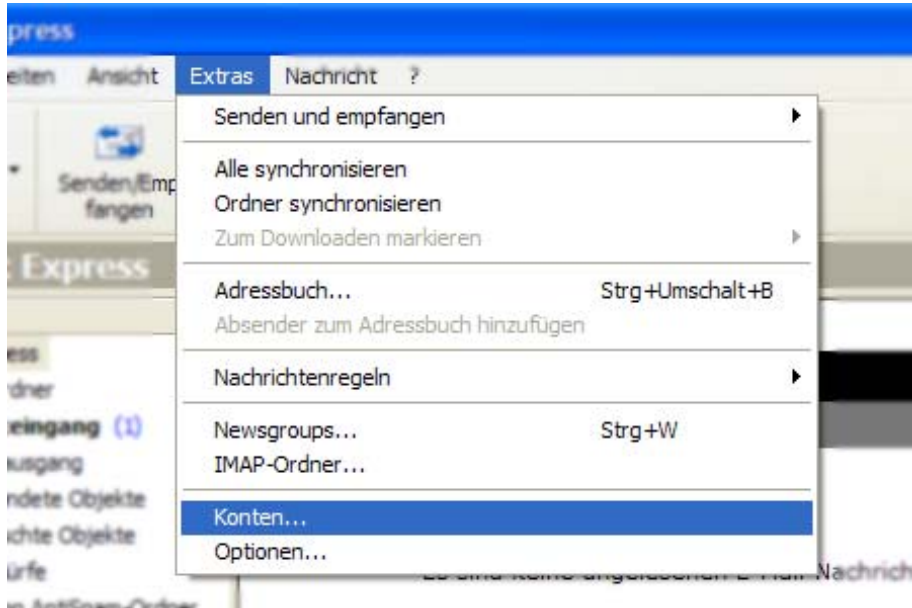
press

eiten Ansicht Extras Nachricht ?

Senden/Empfangen

Express

ess
rdner
eingang (1)
usgang
ndete Objekte
chte Objekte
ürfe

Senden und empfangen

Alle synchronisieren
Ordner synchronisieren
Zum Downloaden markieren

Adressbuch... Strg+Umschalt+B
Absender zum Adressbuch hinzufügen

Nachrichtenregeln

Newsgroups... Strg+W
IMAP-Ordner...

Konten...
Optionen...

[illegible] Nachrich